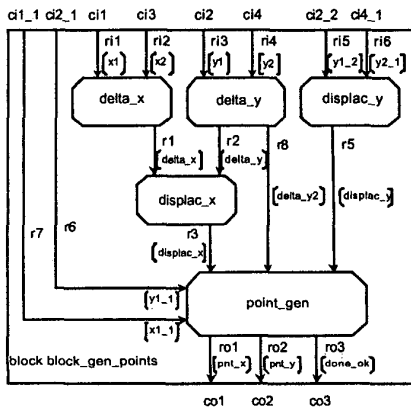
ci1_1 ci2_1 ci1 ci3 ci2 ci4 ci2_2 ci4_1

ri1 ri2 ri3 ri4 ri5 ri6

x1 x2 y1 y2 y1_2 y2_1

delta_x delta_y displac_y

r1 r2 r8 r5

delta_x delta_y

displac_x

delta_y2 displac_y

r7 r6

r3

displac_x

y1_1

x1_1

point_gen

block block_gen_points

ro1 ro2 ro3

pnt_x pnt_y done_ok

co1 co2 co3